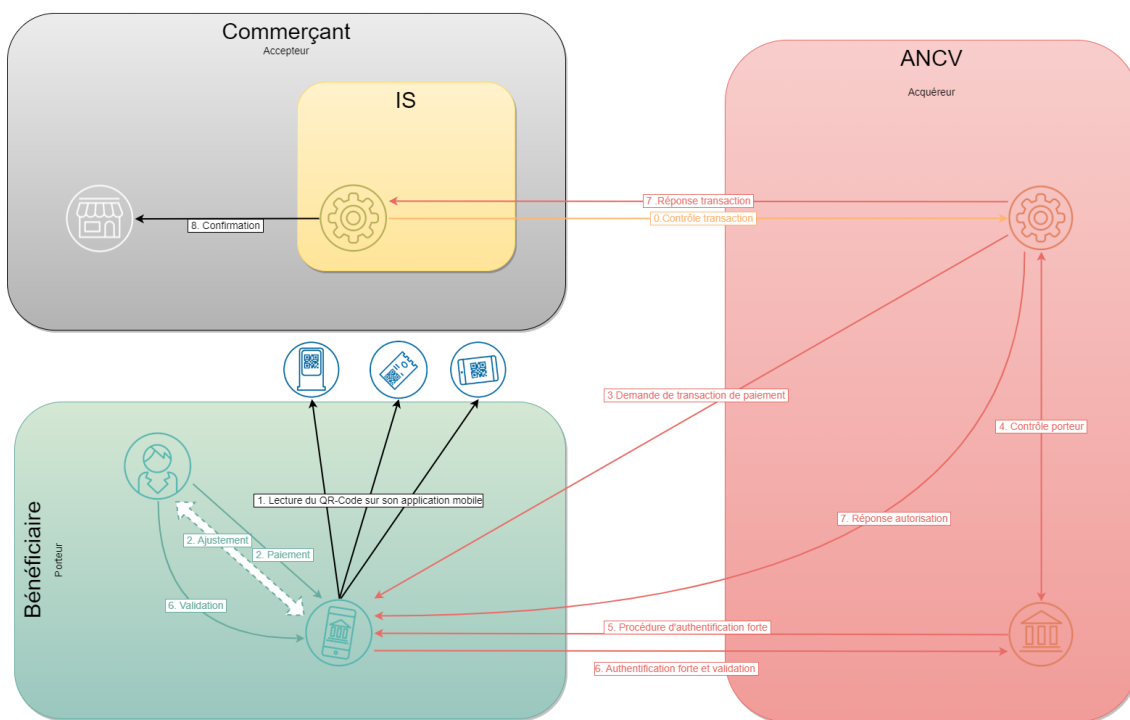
Commerçant
Accepteur

IS

8. Confirmation

7. Réponse transaction

0.Contrôle transaction

ANCV

Acquéreur

3 Demande de transaction de paiement

4. Contrôle porteur

7. Réponse autorisation

Bénéficiaire
Porteur

1. Lecture du QR-Code sur son application mobile

2. Ajustement

2. Paiement

6. Validation

5. Procédure d'authentification forte

6. Authentification forte et validation